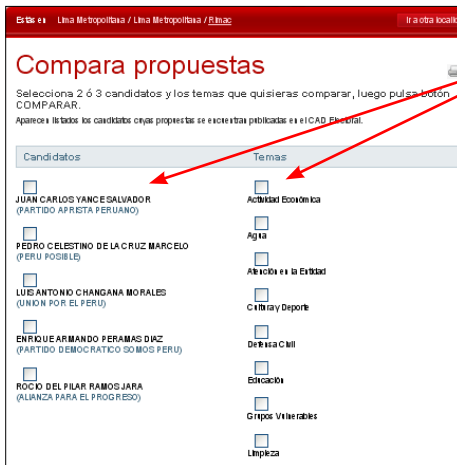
Estas en: Lima Metropolitana / Lima Metropolitana / Rimac

Ir a otra localid

Compara propuestas

Selecciona 2 ó 3 candidatos y los temas que quisieras comparar, luego pulsa botón COMPARAR.

Aparecen listados los candidatos cuyas propuestas se encuentran publicadas en el CAD Electoral.

| Candidatos | Temas |
|---|---|
| JUAN CARLOS YANCE SALVADOR (PARTIDO APRISTA PERUANO) | Actividad Económica |
| PEDRO CELESTINO DE LA CRUZ MARCELO (PERU POSIBLE) | Agua |
| LUIS ANTONIO CHANGANA MORALES (UNION POR EL PERU) | Atención en la Entidad |
| ENRIQUE ARMANDO PERAMAS DIAZ (PARTIDO DEMOCRATICO SOMOS PERU) | Cultura y Deporte |
| ROCIO DEL PILAR RAMOS JARA (ALIANZA PARA EL PROGRESO) | Defensa Civil |
| | Educación |
| | Grupos Vulnerables |
| | Limpieza |